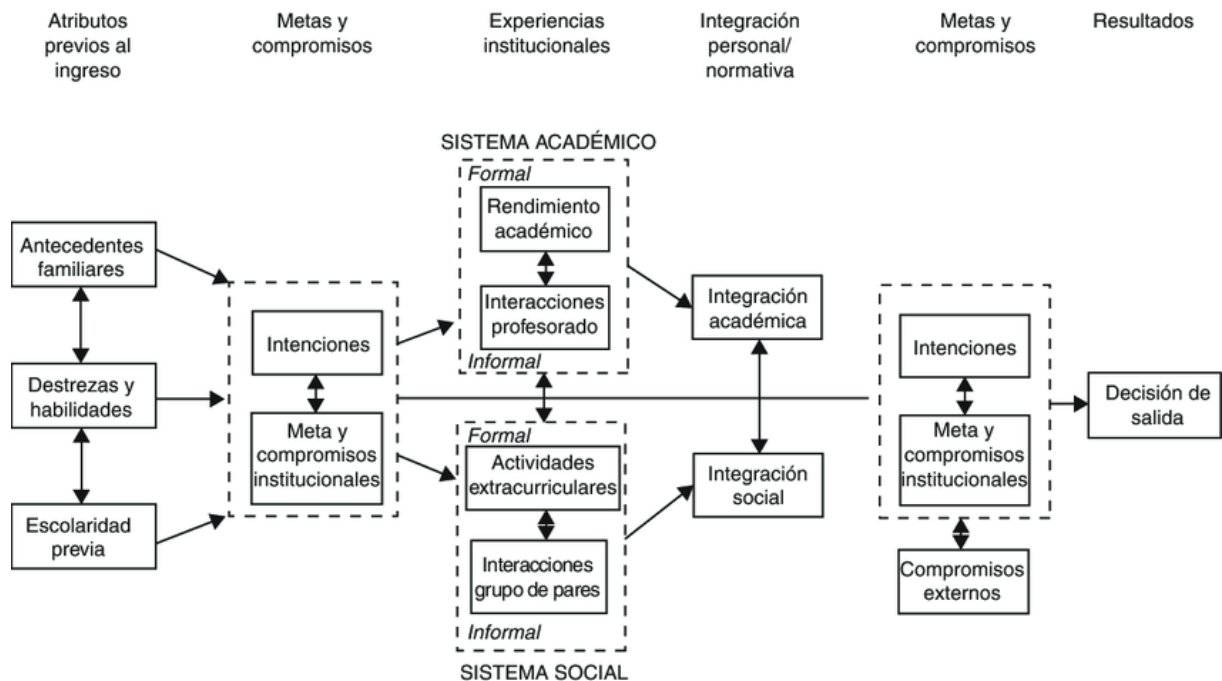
Atributos previos al ingreso

Metas y compromisos

Experiencias institucionales

Integración personal/ normativa

Metas y compromisos

Resultados

SISTEMA ACADÉMICO

Formal

Rendimiento académico

Interacciones profesorado

Informal

Antecedentes familiares

Destrezas y habilidades

Escolaridad previa

Intenciones

Meta y compromisos institucionales

Integración académica

Integración social

Formal

Actividades extracurriculares

Interacciones grupo de pares

Informal

SISTEMA SOCIAL

Intenciones

Meta y compromisos institucionales

Compromisos externos

Decisión de salida